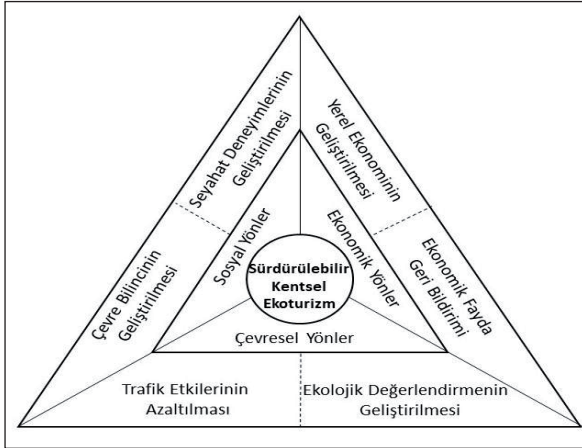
Seyahat Deneyimlerinin Geliştirilmesi

Yerel Ekonominin Geliştirilmesi

Çevre Bilincinin Geliştirilmesi

Sosyal Yönler

Ekonomik Yönler

Ekonomik Fayda Geri Bildirimi

Sürdürülebilir Kentsel Ekoturizm

Çevresel Yönler

Trafik Etkilerinin Azaltılması

Ekolojik Değerlendirmenin Geliştirilmesi